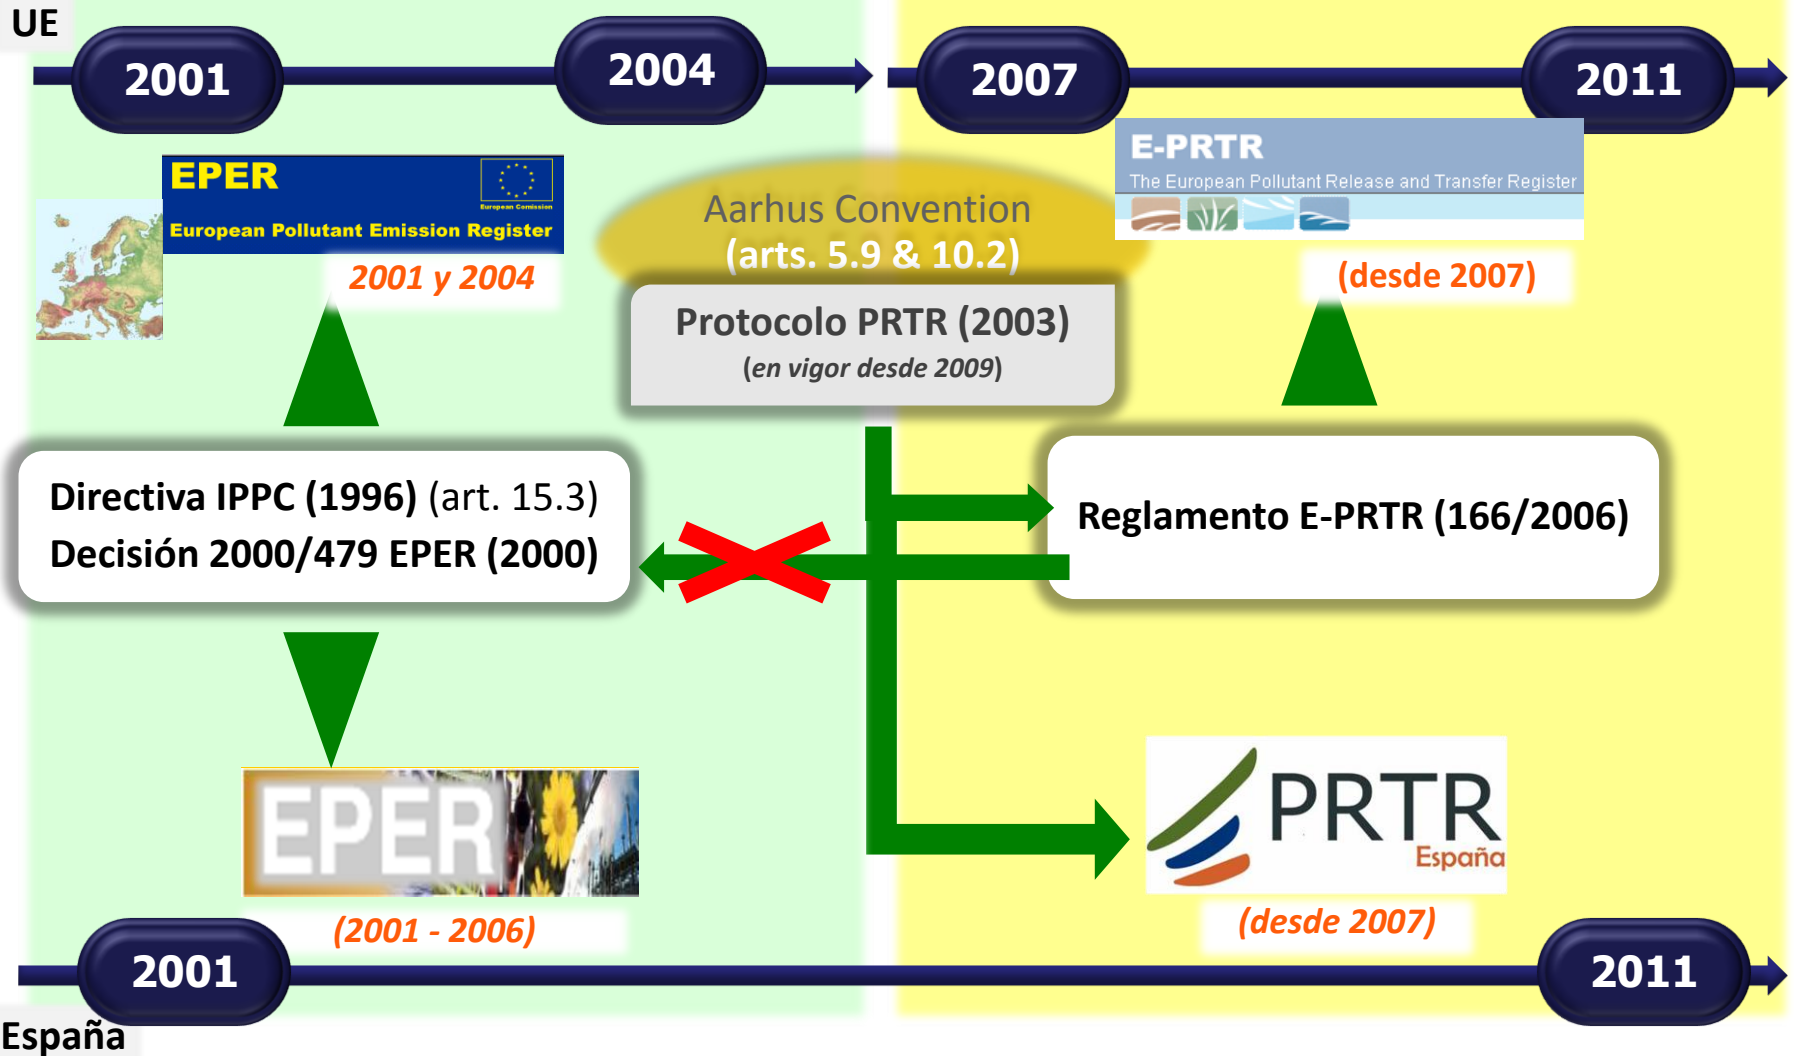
UE

2001

2004

2007

2011

EPER

European Commission

European Pollutant Emission Register

2001 y 2004

Aarhus Convention
(arts. 5.9 & 10.2)

E-PRTR

The European Pollutant Release and Transfer Register

(desde 2007)

Protocolo PRTR (2003)
(en vigor desde 2009)

Directiva IPPC (1996) (art. 15.3)
Decisión 2000/479 EPER (2000)

Reglamento E-PRTR (166/2006)

EPER

(2001 - 2006)

PRTR
España

(desde 2007)

2001

2011

España